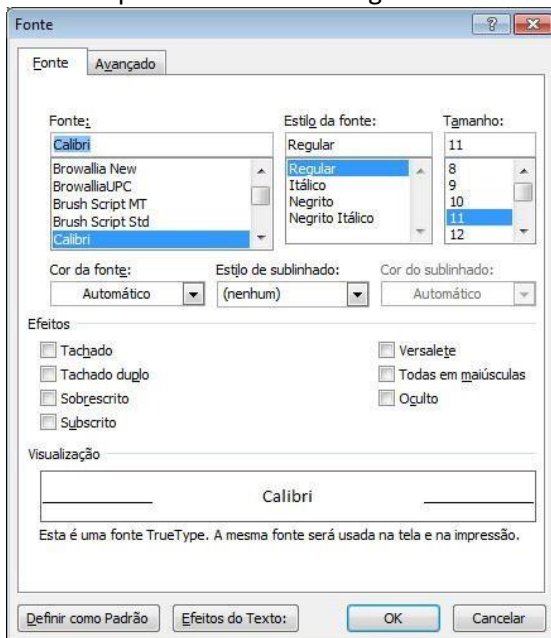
Fonte

Fonte | Avançado

Fonte:
Calibri
Browallia New
BrowalliaUPC
Brush Script MT
Brush Script Std
Calibri

Estilo da fonte:
Regular
Regular
Itálico
Negrito
Negrito Itálico

Tamanho:
11
8
9
10
11
12

Cor da fonte:
Automático

Estilo de sublinhado:
(nenhum)

Cor do sublinhado:
Automático

Efeitos
Tachado
Tachado duplo
Sobrescrito
Subscrito
Versalete
Todas em maiúsculas
Oculto

Visualização
Calibri

Esta é uma fonte TrueType. A mesma fonte será usada na tela e na impressão.

Definir como Padrão | Efeitos do Texto: | OK | Cancelar